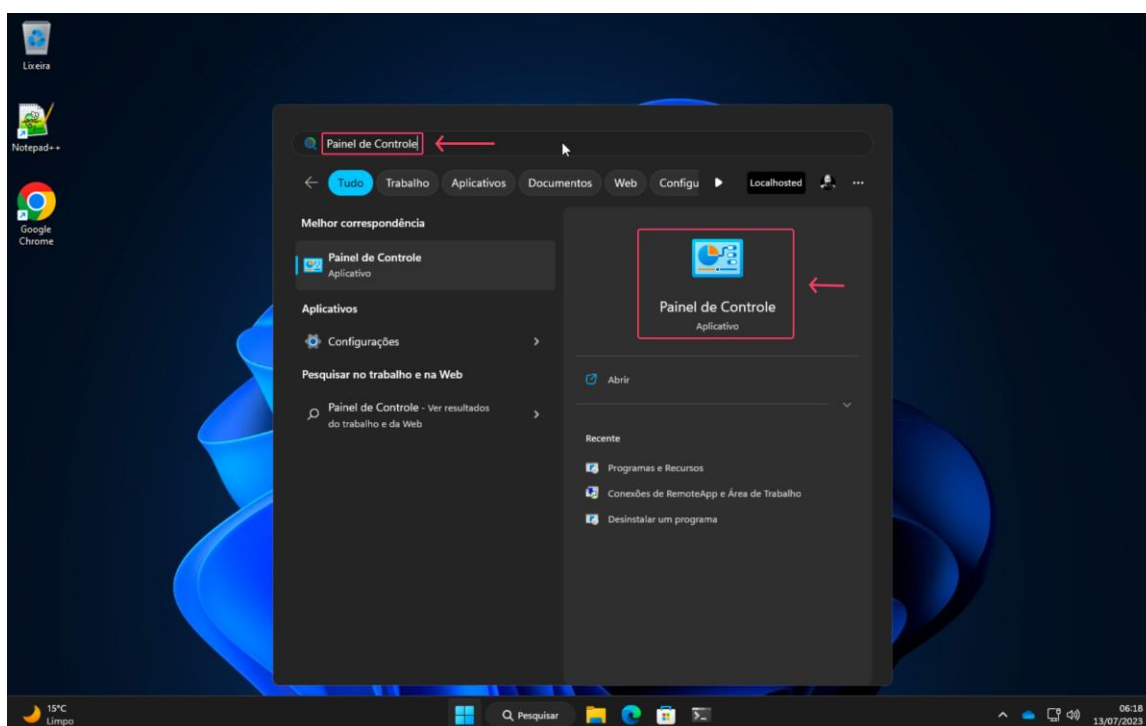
Lixeira

Notepad++

Google Chrome

Painel de Controle

Tudo Trabalho Aplicativos Documentos Web Configu Localhosted ...

Melhor correspondência

Painel de Controle
Aplicativo

Aplicativos

Configurações

Pesquisar no trabalho e na Web

Painel de Controle - Ver resultados do trabalho e da Web

Painel de Controle
Aplicativo

Abrir

Recente

Programas e Recursos

Conexões de RemoteApp e Área de Trabalho

Desinstalar um programa

15°C
Limpo

Pesquisar

06:18
13/07/2023